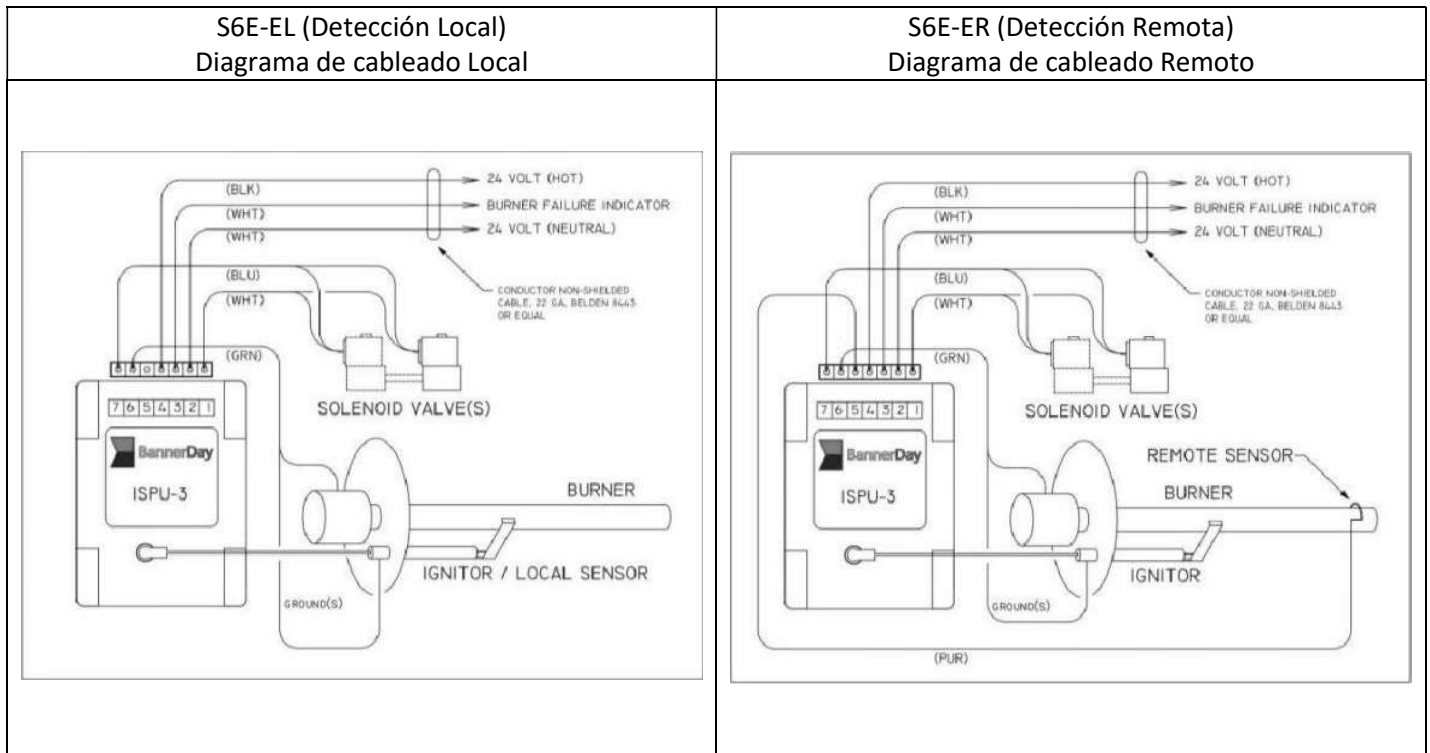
| S6E-EL (Detección Local) Diagrama de cableado Local | S6E-ER (Detección Remota) Diagrama de cableado Remoto |
|---|---|
| (BLK) 24 VOLT (HOT) (WHT) BURNER FAILURE INDICATOR (WHT) 24 VOLT (NEUTRAL) (BLU) (WHT) CONDUCTOR NON-SHIELDED CABLE, 22 GA, BELDEN 8443 OR EQUAL (GRN) 7 6 5 4 3 2 1 BannerDay ISPU-3 SOLENOID VALVE(S) BURNER IGNITOR / LOCAL SENSOR GROUND(S) | (BLK) 24 VOLT (HOT) (WHT) BURNER FAILURE INDICATOR (WHT) 24 VOLT (NEUTRAL) (BLU) (WHT) CONDUCTOR NON-SHIELDED CABLE, 22 GA, BELDEN 8443 OR EQUAL (GRN) 7 6 5 4 3 2 1 BannerDay ISPU-3 SOLENOID VALVE(S) REMOTE SENSOR BURNER IGNITOR GROUND(S) (PUR) |